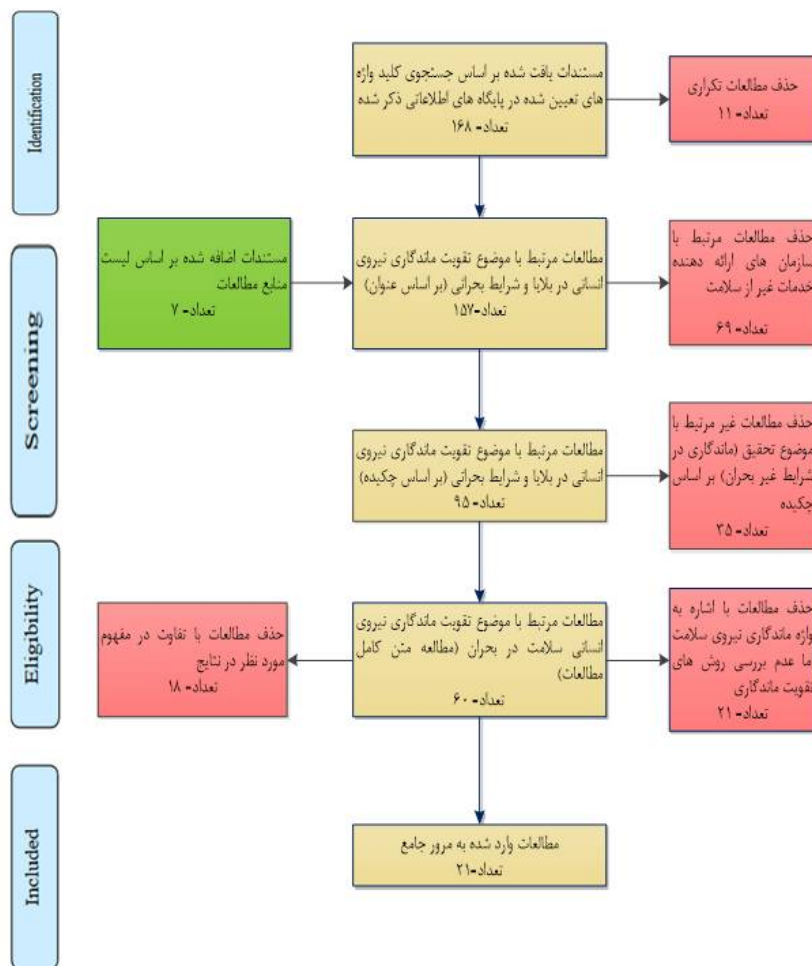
Identification

Screening

Eligibility

Included

مستندات یافت شده بر اساس جستجوی کلید واژه های تعیین شده در پایگاه های اطلاعاتی ذکر شده
تعداد= ۱۶۸

حذف مطالعات تکراری
تعداد= ۱۱

مستندات اضافه شده بر اساس لیست منابع مطالعات
تعداد= ۷

مطالعات مرتبط با موضوع تقویت ماندگاری نیروی انسانی در بلایا و شرایط بحرانی (بر اساس عنوان)
تعداد= ۱۵۷

حذف مطالعات مرتبط با سازمان های ارائه دهنده خدمات غیر از سلامت
تعداد= ۶۹

مطالعات مرتبط با موضوع تقویت ماندگاری نیروی انسانی در بلایا و شرایط بحرانی (بر اساس چکیده)
تعداد= ۹۵

حذف مطالعات غیر مرتبط با موضوع تحقیق (ماندگاری در شرایط غیر بحران) بر اساس چکیده
تعداد= ۳۵

حذف مطالعات با تفاوت در مفهوم مورد نظر در نتایج
تعداد= ۱۸

مطالعات مرتبط با موضوع تقویت ماندگاری نیروی انسانی سلامت در بحران (مطالعه متن کامل مطالعات)
تعداد= ۶۰

حذف مطالعات با اشاره به واژه ماندگاری نیروی سلامت اما عدم بررسی روش های تقویت ماندگاری
تعداد= ۲۱

مطالعات وارد شده به مرور جامع
تعداد=۲۱